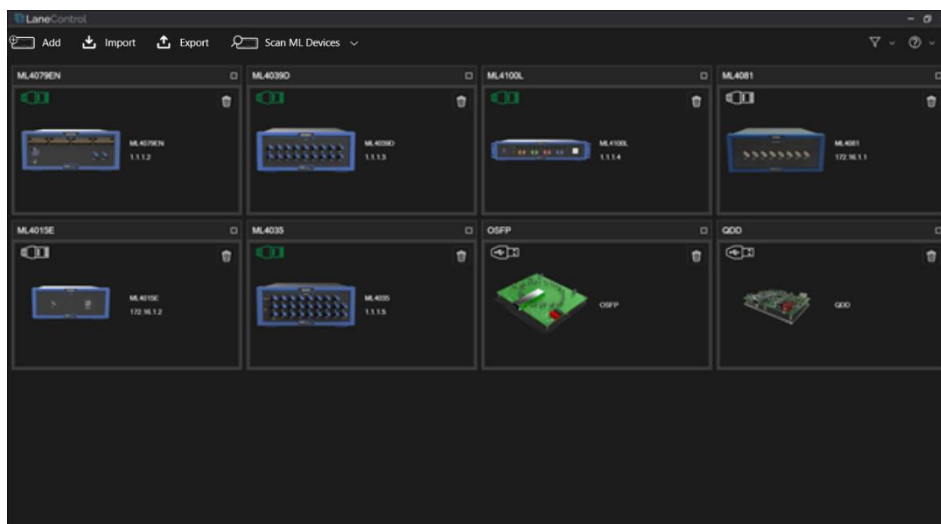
LaneControl

Add Import Export Scan ML Devices

ML4079EN
ML4079EN
1.1.1.2

ML4039D
ML4039D
1.1.1.3

ML4100L
ML4100L
1.1.1.4

ML4081
ML4081
172.16.1.1

ML4015E
ML4015E
172.16.1.2

ML4035
ML4035
1.1.1.5

OSFP
OSFP

QDD
QDD